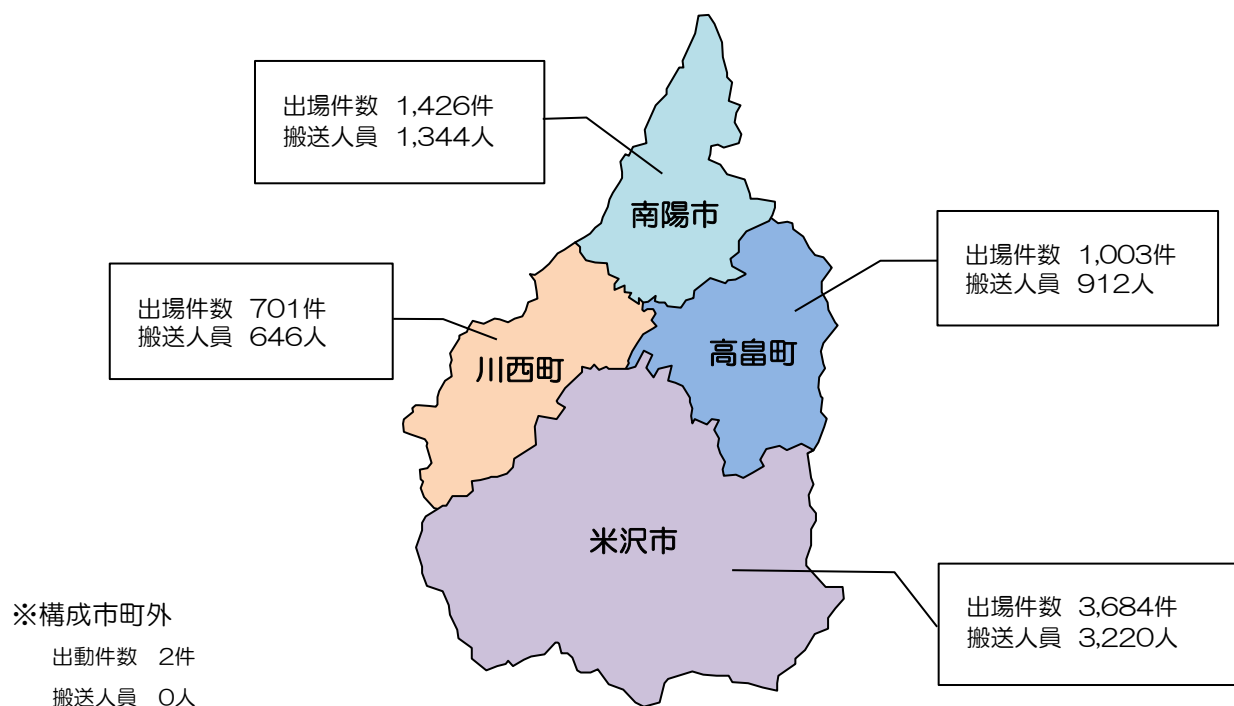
出場件数 1,426件
搬送人員 1,344人

南陽市

出場件数 1,003件
搬送人員 912人

出場件数 701件
搬送人員 646人

川西町

高畠町

米沢市

※構成市町外
出動件数 2件
搬送人員 0人

出場件数 3,684件
搬送人員 3,220人